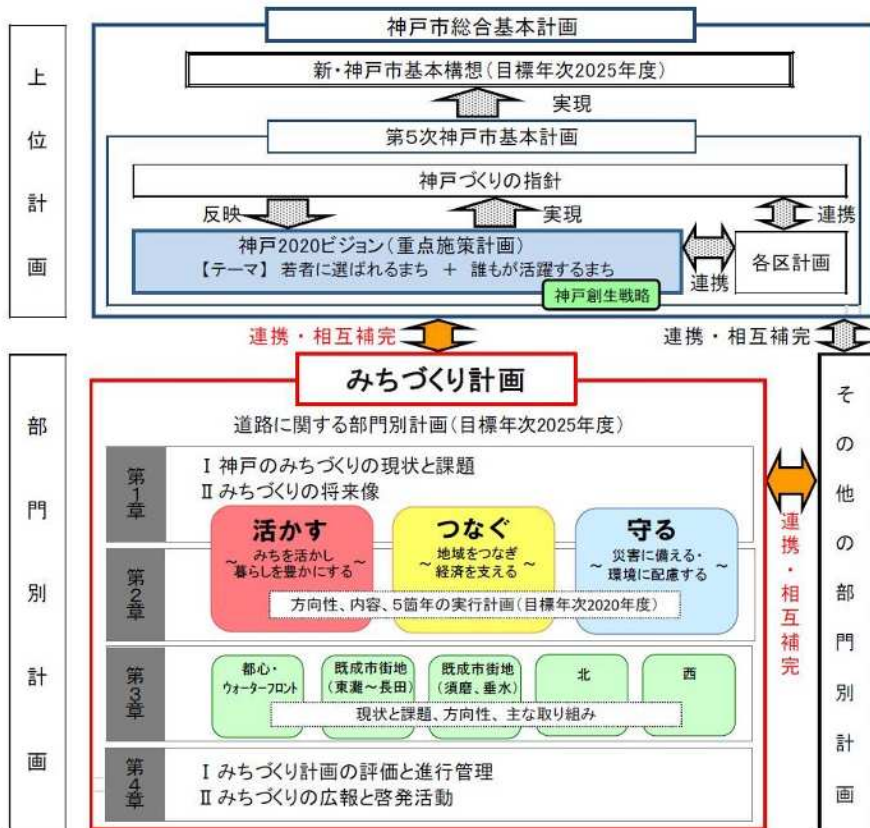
上位計画

神戸市総合基本計画

新・神戸市基本構想（目標年次2025年度）

実現

第5次神戸市基本計画

神戸づくりの指針

反映

実現

連携

神戸2020ビジョン（重点施策計画）
【テーマ】 若者に選ばれるまち ＋ 誰もが活躍するまち

神戸創生戦略

連携

各区計画

連携・相互補完

連携・相互補完

部門別計画

みちづくり計画

道路に関する部門別計画（目標年次2025年度）

第1章
Ⅰ 神戸のみちづくりの現状と課題
Ⅱ みちづくりの将来像

第2章
活かす
～みちを活かし暮らしを豊かにする～

つなぐ
～地域をつなぎ経済を支える～

守る
～災害に備える・環境に配慮する～

方向性、内容、5箇年の実行計画（目標年次2020年度）

第3章
都心・ウォーターフロント

既成市街地（東灘～長田）

既成市街地（須磨、垂水）

北

西

現状と課題、方向性、主な取り組み

第4章
Ⅰ みちづくり計画の評価と進行管理
Ⅱ みちづくりの広報と啓発活動

連携・相互補完

その他の部門別計画